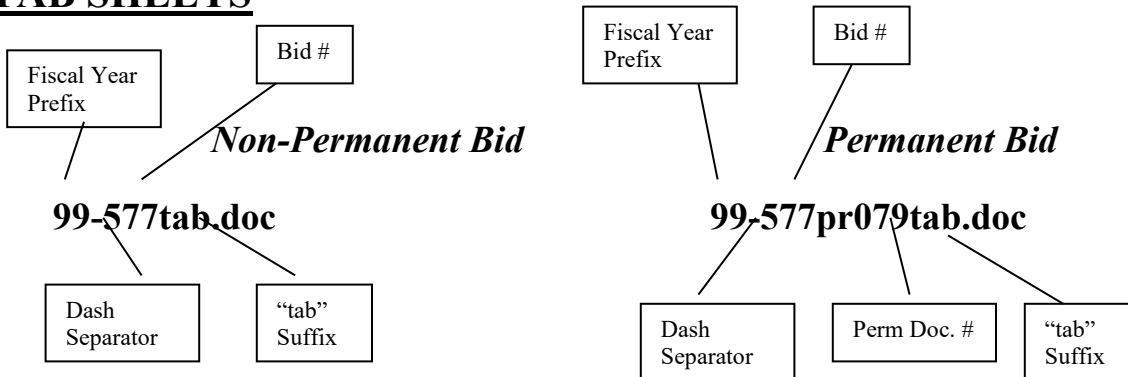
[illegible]TAB SHEETS

Fiscal Year Prefix

Bid #

Non-Permanent Bid

99-577tab.doc

Dash Separator

"tab" Suffix

Fiscal Year Prefix

Bid #

Permanent Bid

99-577pr079tab.doc

Dash Separator

Perm Doc. #

"tab" Suffix